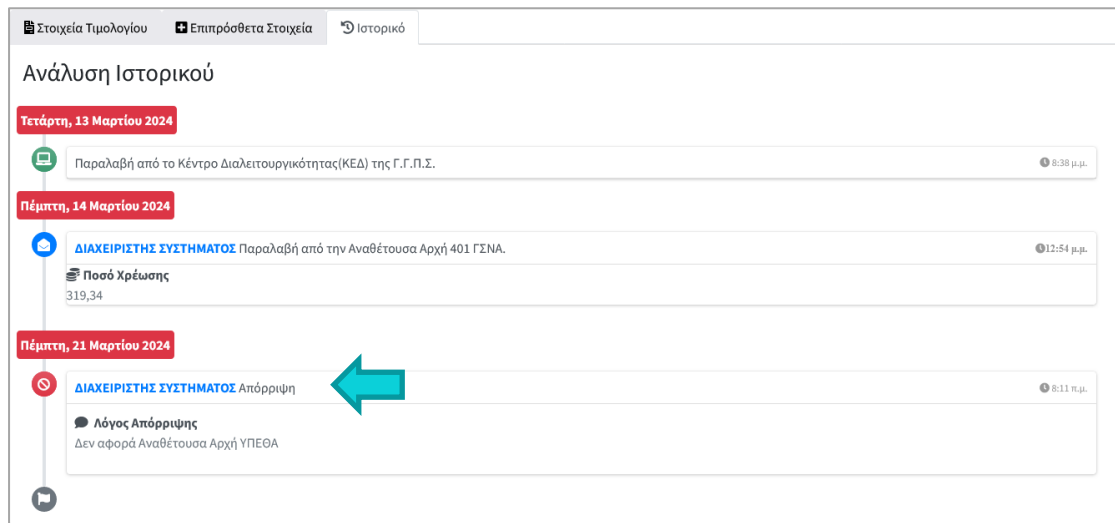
Στοιχεία Τιμολογίου | Επιπρόσθετα Στοιχεία | Ιστορικό

Ανάλυση Ιστορικού

Τετάρτη, 13 Μαρτίου 2024

Παραλαβή από το Κέντρο Διαλειτουργικότητας(ΚΕΔ) της Γ.Γ.Π.Σ.

8:38 μ.μ.

Πέμπτη, 14 Μαρτίου 2024

ΔΙΑΧΕΙΡΙΣΤΗΣ ΣΥΣΤΗΜΑΤΟΣ Παραλαβή από την Αναθέτουσα Αρχή 401 ΓΣΝΑ.

12:54 μ.μ.

Ποσό Χρέωσης
319,34

Πέμπτη, 21 Μαρτίου 2024

ΔΙΑΧΕΙΡΙΣΤΗΣ ΣΥΣΤΗΜΑΤΟΣ Απόρριψη

8:11 π.μ.

Λόγος Απόρριψης
Δεν αφορά Αναθέτουσα Αρχή ΥΠΕΘΑ